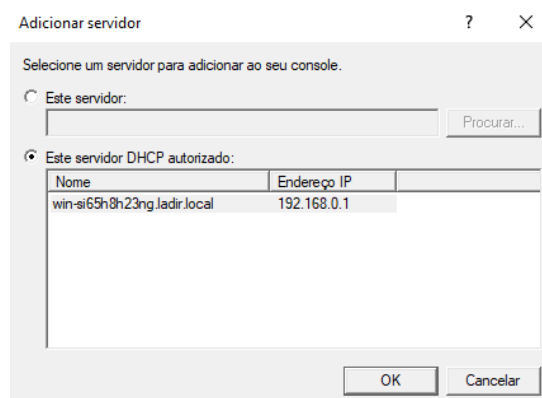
Adicionar servidor ? ×

Selecione um servidor para adicionar ao seu console.

Este servidor:

Procurar...

Este servidor DHCP autorizado:

| Nome | Endereço IP |
|---|---|
| win-si65h8h23ng.ladir.local | 192.168.0.1 |

OK Cancelar